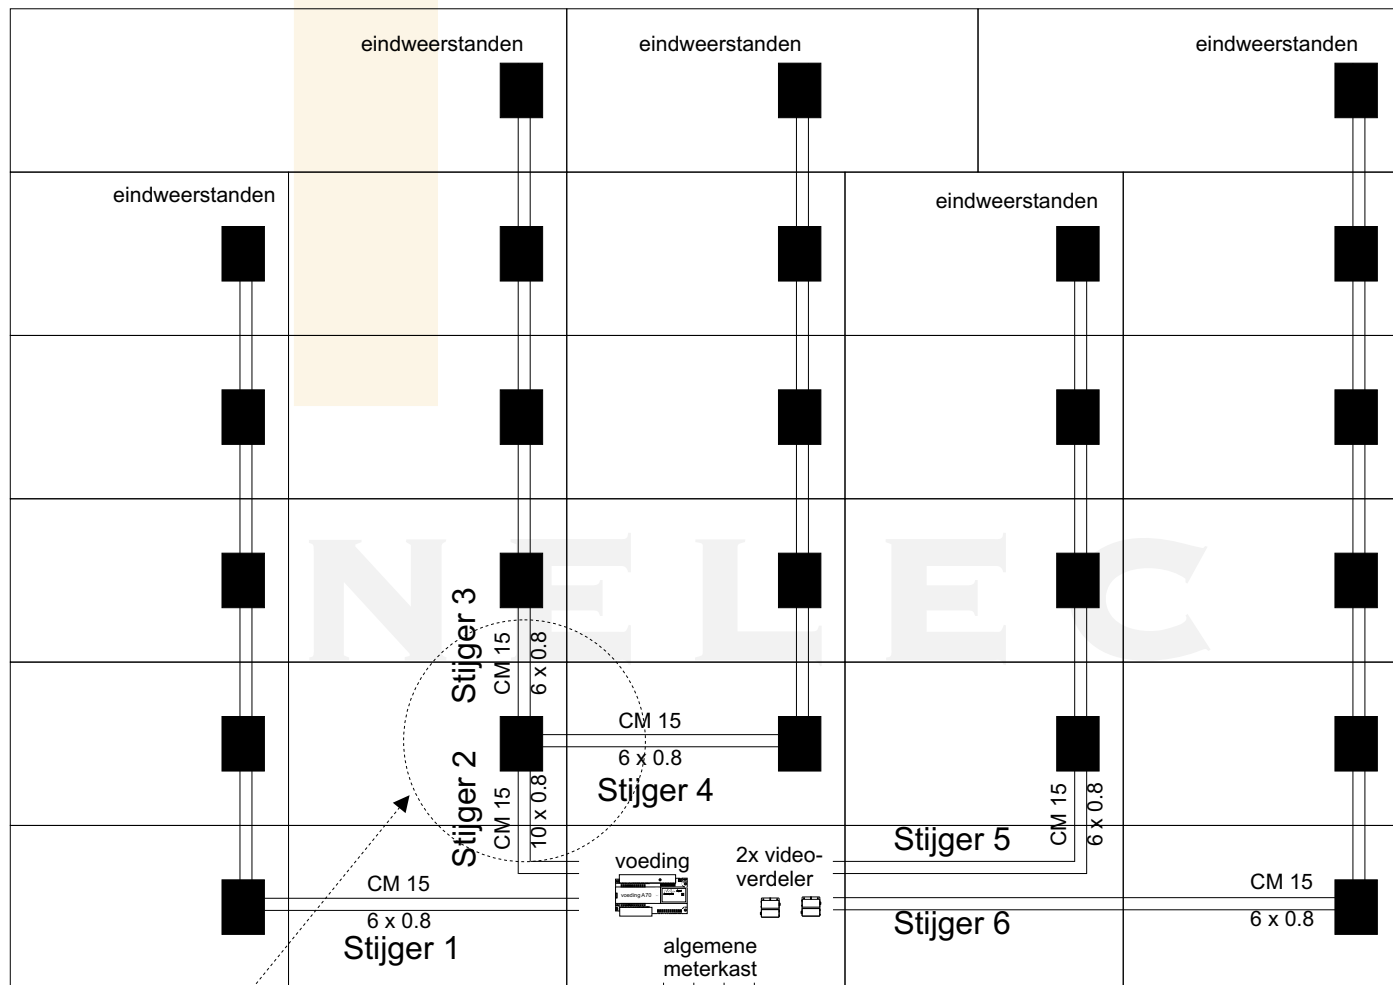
eindweerstanden

eindweerstanden

eindweerstanden

eindweerstanden

eindweerstanden

NELEC

Stijger 3

CM 15

6 x 0.8

CM 15

6 x 0.8

Stijger 2

CM 15

10 x 0.8

Stijger 4

Stijger 5

CM 15

6 x 0.8

voeding

voeding A70

2x videoverdeler

CM 15

6 x 0.8

Stijger 1

algemene meterkast

Stijger 6

CM 15

6 x 0.8